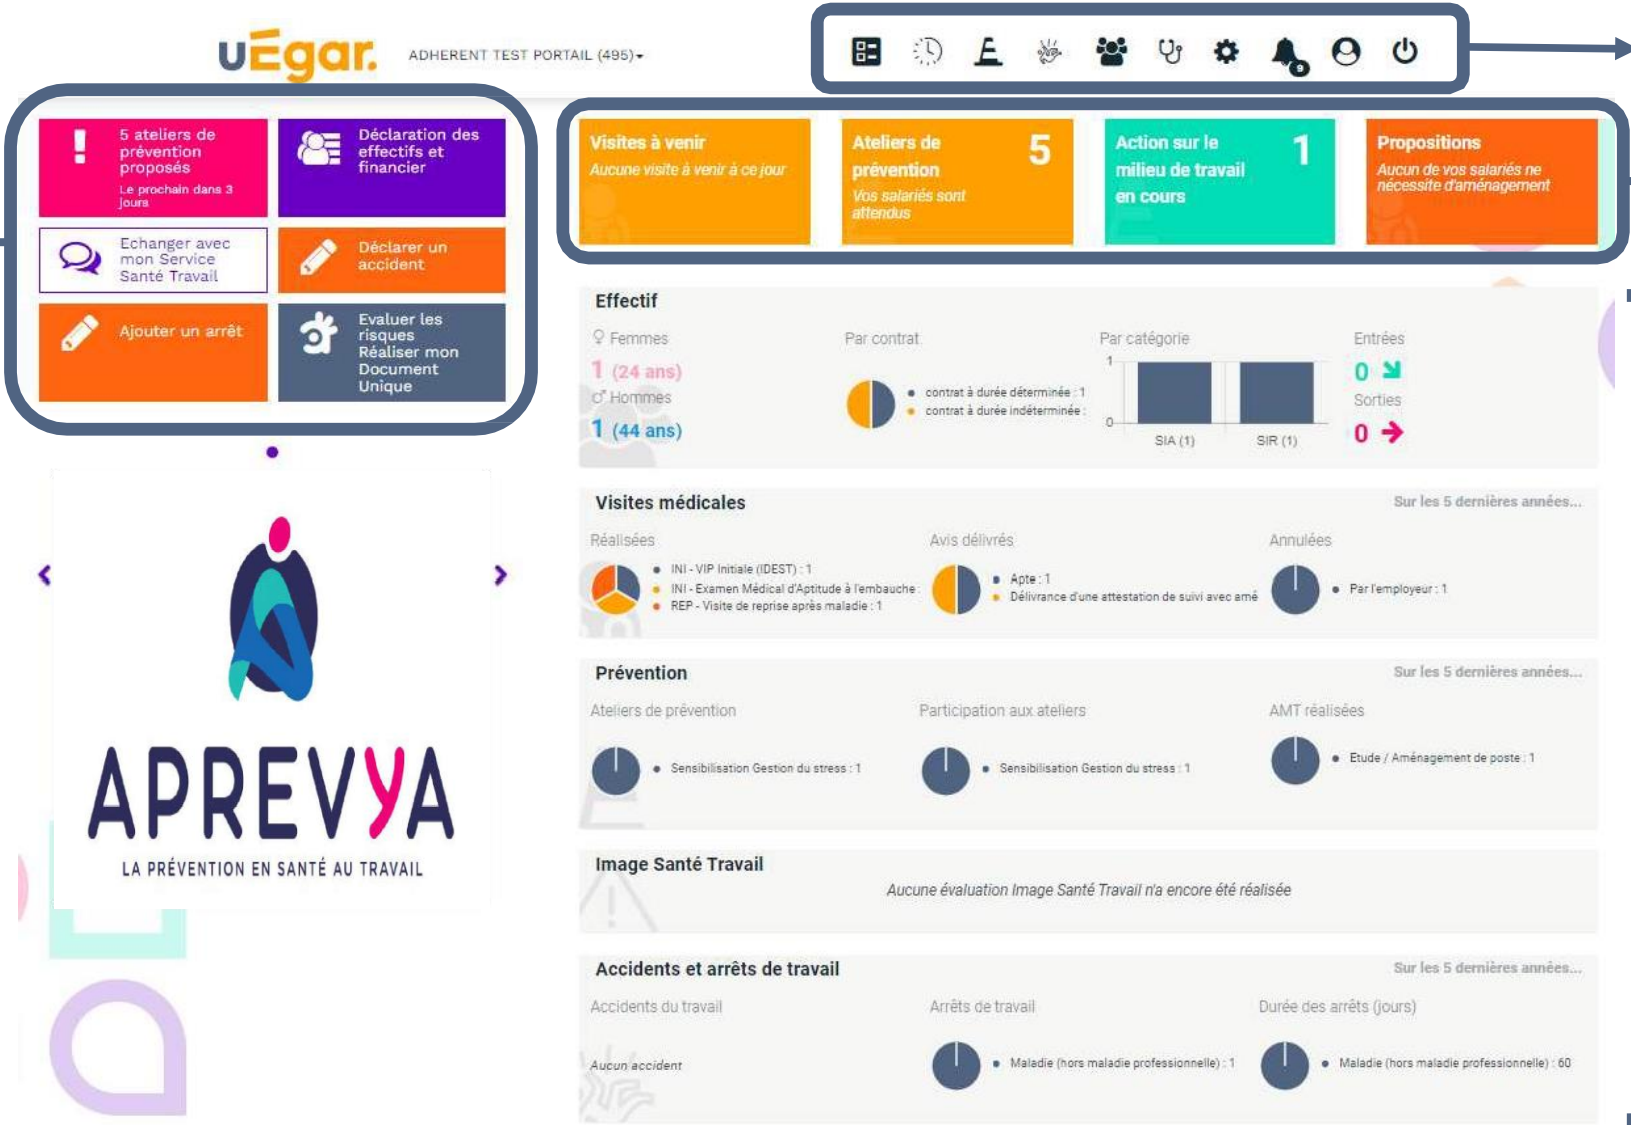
uEgar. ADHERENT TEST PORTAIL (495)

5 ateliers de prévention proposés
Le prochain dans 3 jours

Déclaration des effectifs et financier

Echanger avec mon Service Santé Travail

Déclarer un accident

Ajouter un arrêt

Evaluer les risques Réaliser mon Document Unique

Visites à venir
Aucune visite à venir à ce jour

Ateliers de prévention 5
Vos salariés sont attendus

Action sur le milieu de travail en cours 1

Propositions
Aucun de vos salariés ne nécessite d'aménagement

Effectif

Femmes
1 (24 ans)
Hommes
1 (44 ans)

Par contrat
contrat à durée déterminée : 1
contrat à durée indéterminée :

Par catégorie
1
0
SIA (1) SIR (1)

Entrées
0
Sorties
0

APREVYA
LA PRÉVENTION EN SANTÉ AU TRAVAIL

Visites médicales
Sur les 5 dernières années...

Réalisées
INI - VIP Initiale (IDEST) : 1
INI - Examen Médical d'Aptitude à l'embauche :
REP - Visite de reprise après maladie : 1

Avis délivrés
Apte : 1
Délivrance d'une attestation de suivi avec amé

Annulées
Par l'employeur : 1

Prévention
Sur les 5 dernières années...

Ateliers de prévention
Sensibilisation Gestion du stress : 1

Participation aux ateliers
Sensibilisation Gestion du stress : 1

AMT réalisées
Etude / Aménagement de poste : 1

Image Santé Travail
Aucune évaluation Image Santé Travail n'a encore été réalisée

Accidents et arrêts de travail
Sur les 5 dernières années...

Accidents du travail
Aucun accident

Arrêts de travail
Maladie (hors maladie professionnelle) : 1

Durée des arrêts (jours)
Maladie (hors maladie professionnelle) : 60